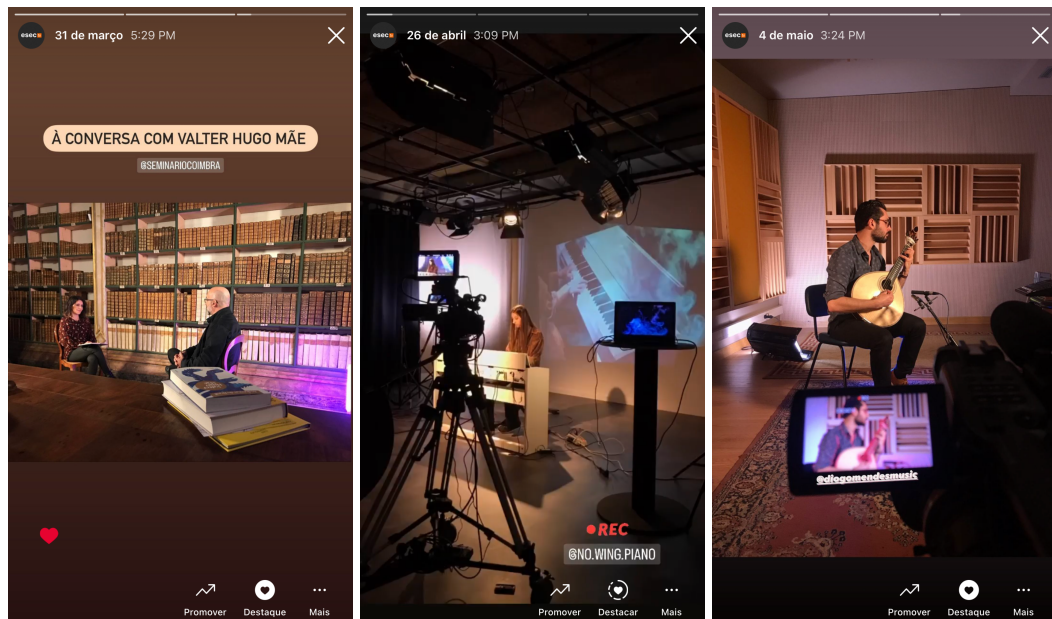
esec 31 de março 5:29 PM

À CONVERSA COM VALTER HUGO MÃE

@SEMINARIOCOIMBRA

Promover Destaque Mais

esec 26 de abril 3:09 PM

●REC

@NO.WING.PIANO

Promover Destacar Mais

esec 4 de maio 3:24 PM

@diogomendesmusic

Promover Destaque Mais